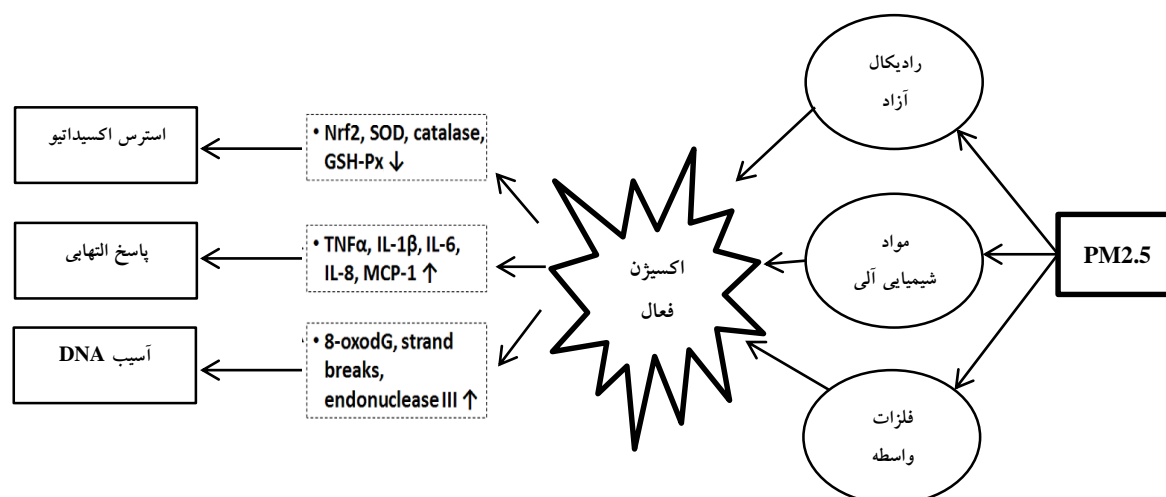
PM2.5

رادیکال
آزاد

مواد
شیمیایی آلی

فلزات
واسطه

اکسیژن
فعال

• Nrf2, SOD, catalase, GSH-Px ↓

• TNFα, IL-1β, IL-6, IL-8, MCP-1 ↑

• 8-oxodG, strand breaks, endonuclease III ↑

استرس اکسیداتیو

پاسخ التهابی

آسیب DNA